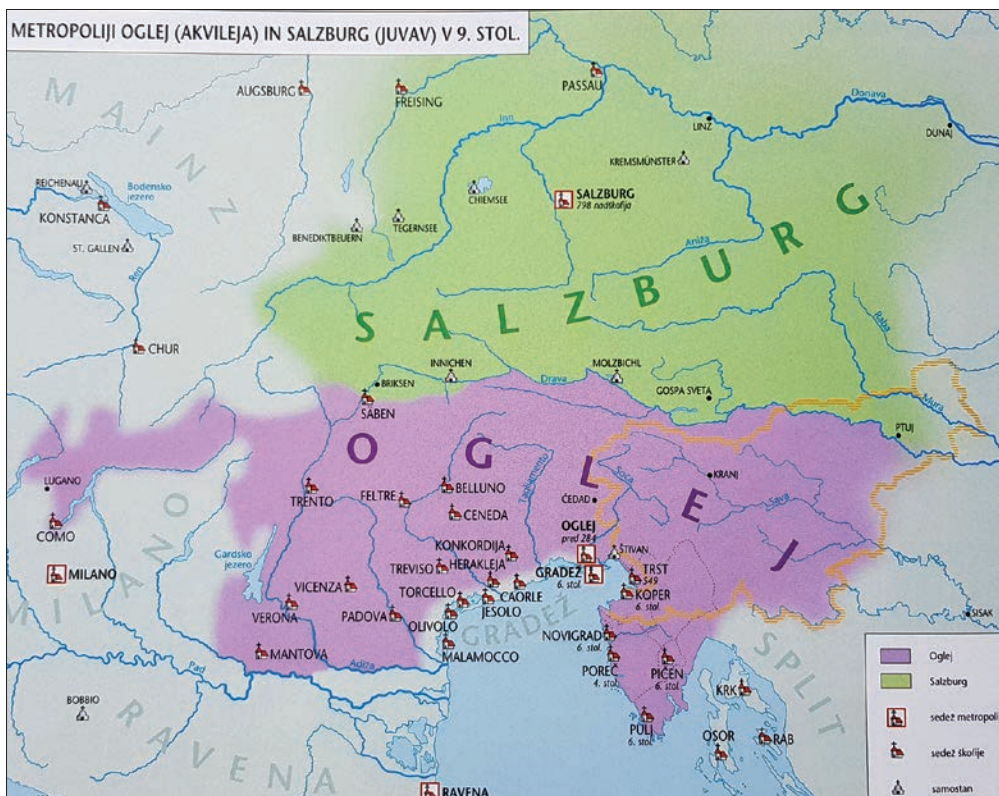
METROPOLIJI OGLEJ (AKVILEJA) IN SALZBURG (JUVAV) V 9. STOL.

MAINZ

AUGSBURG
FREISING
PASSAU
Inn
Donava
LINZ
DUNAJ
KREMSMÜNSTER
REICHENAU
Bodensko jezero
KONSTANCA
ST. GALLEN
Ren
CHIEMSEE
TEGERNSEE
BENEDIKTBEUERN
SALZBURG
798 nadškofija
Aniža
SALZBURG
CHUR
INNICHEN
MOLZBICHL
BRIKSEN
Drava
GOSPA SVETA
Raba
SABEN
Mura
PTUJ
OGLEJ
LUGANO
TRENTO
FELTRE
BELLUNO
Tagliamento
ČEDAD
KRANJ
Soča
Sava
CENEDA
COMO
OGLEJ
pred 284
KONKORDIJA
ŠTIVAN
MILANO
MILANO
Gardsko jezero
TREVISO
HERAKLEJA
GRADEŽ
6. stol.
TRST
549
VICENZA
TORCELLO
CAORLE
KOPER
6. stol.
JESOLO
VERONA
PADOVA
OLIVOLO
GRADEŽ
NOVIGRAD
6. stol.
SISAK
MANTOVA
Adiža
MALAMOCCO
Pad
POREČ
4. stol.
PIČEN
6. stol.
SPLIT
BOBBIO
RAVENA
KRK
PULJ
6. stol.
OSOR
RAB
RAVENA

Oglej
Salzburg
sedež metropoli
sedež škofije
samostan